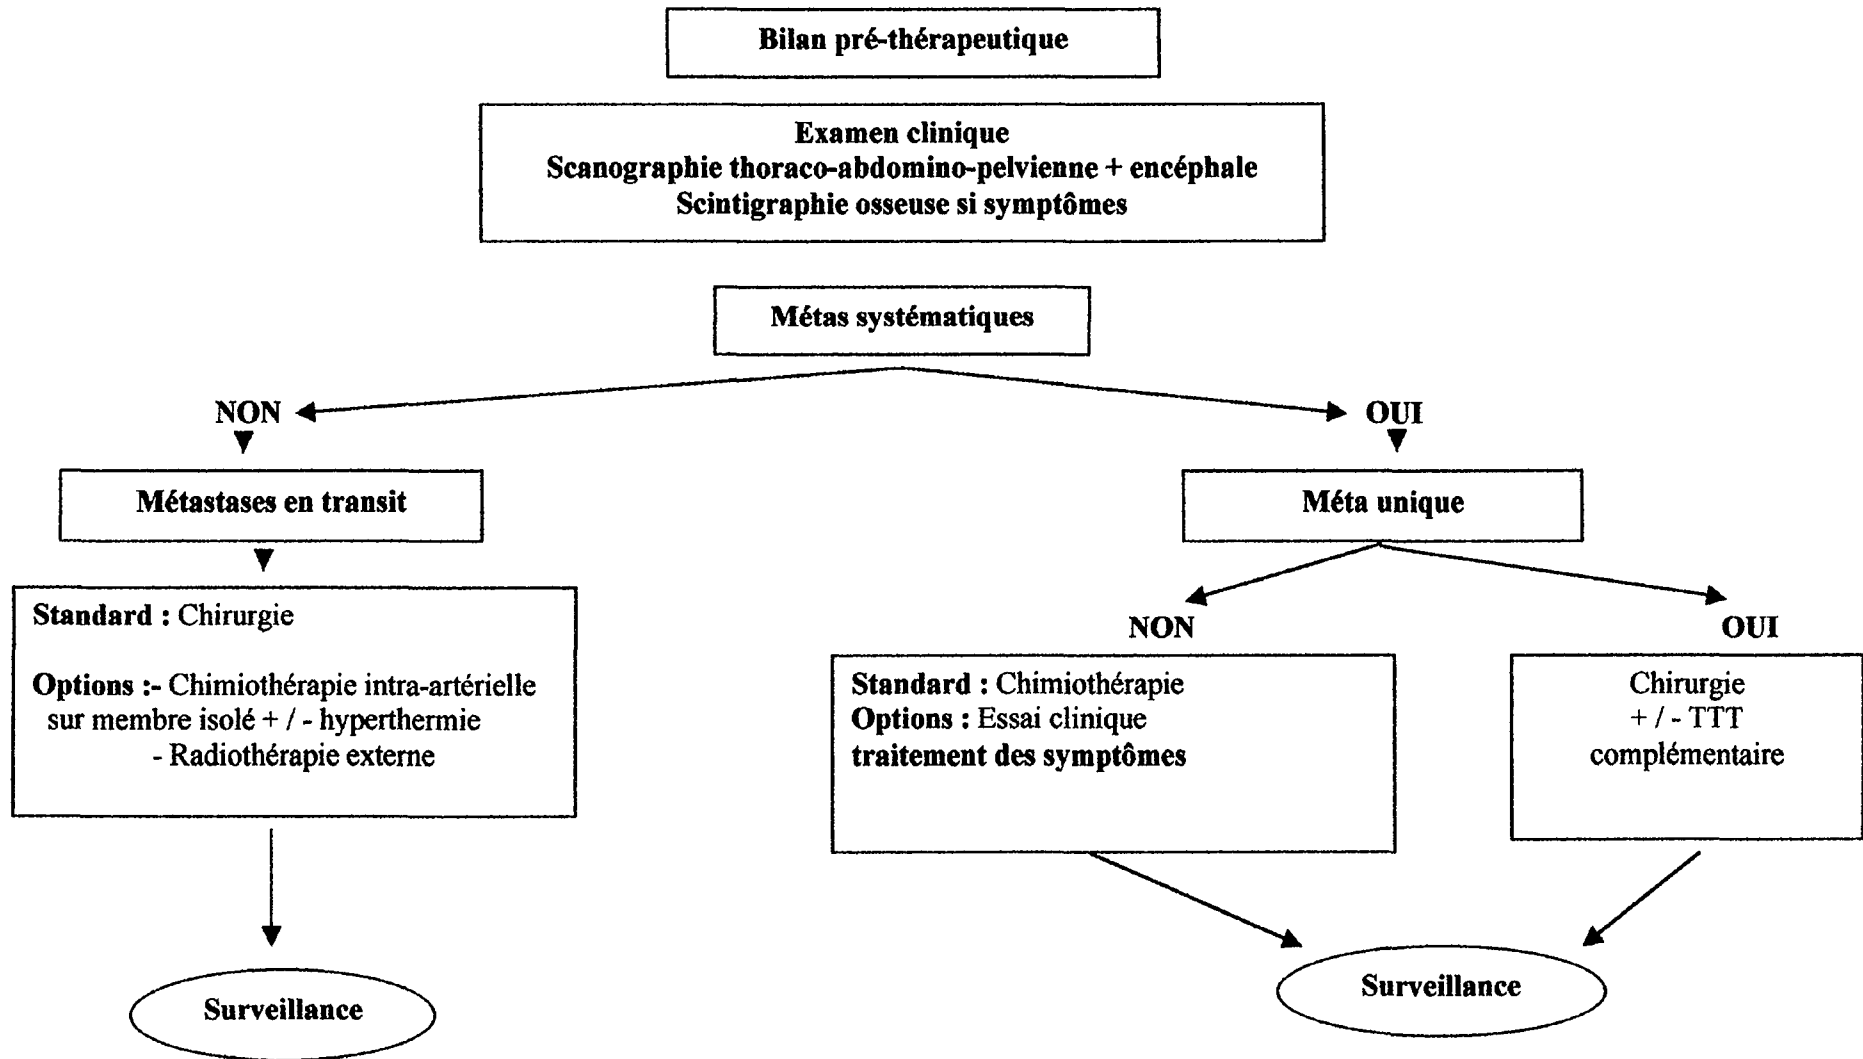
Bilan pré-thérapeutique

Examen clinique
Scanographie thoraco-abdomino-pelvienne + encéphale
Scintigraphie osseuse si symptômes

Métas systématiques

NON

Métastases en transit

Standard : Chirurgie

Options :- Chimiothérapie intra-artérielle sur membre isolé + / - hyperthermie
- Radiothérapie externe

Surveillance

OUI

Méta unique

NON

Standard : Chimiothérapie
Options : Essai clinique
traitement des symptômes

OUI

Chirurgie
+ / - TTT
complémentaire

Surveillance